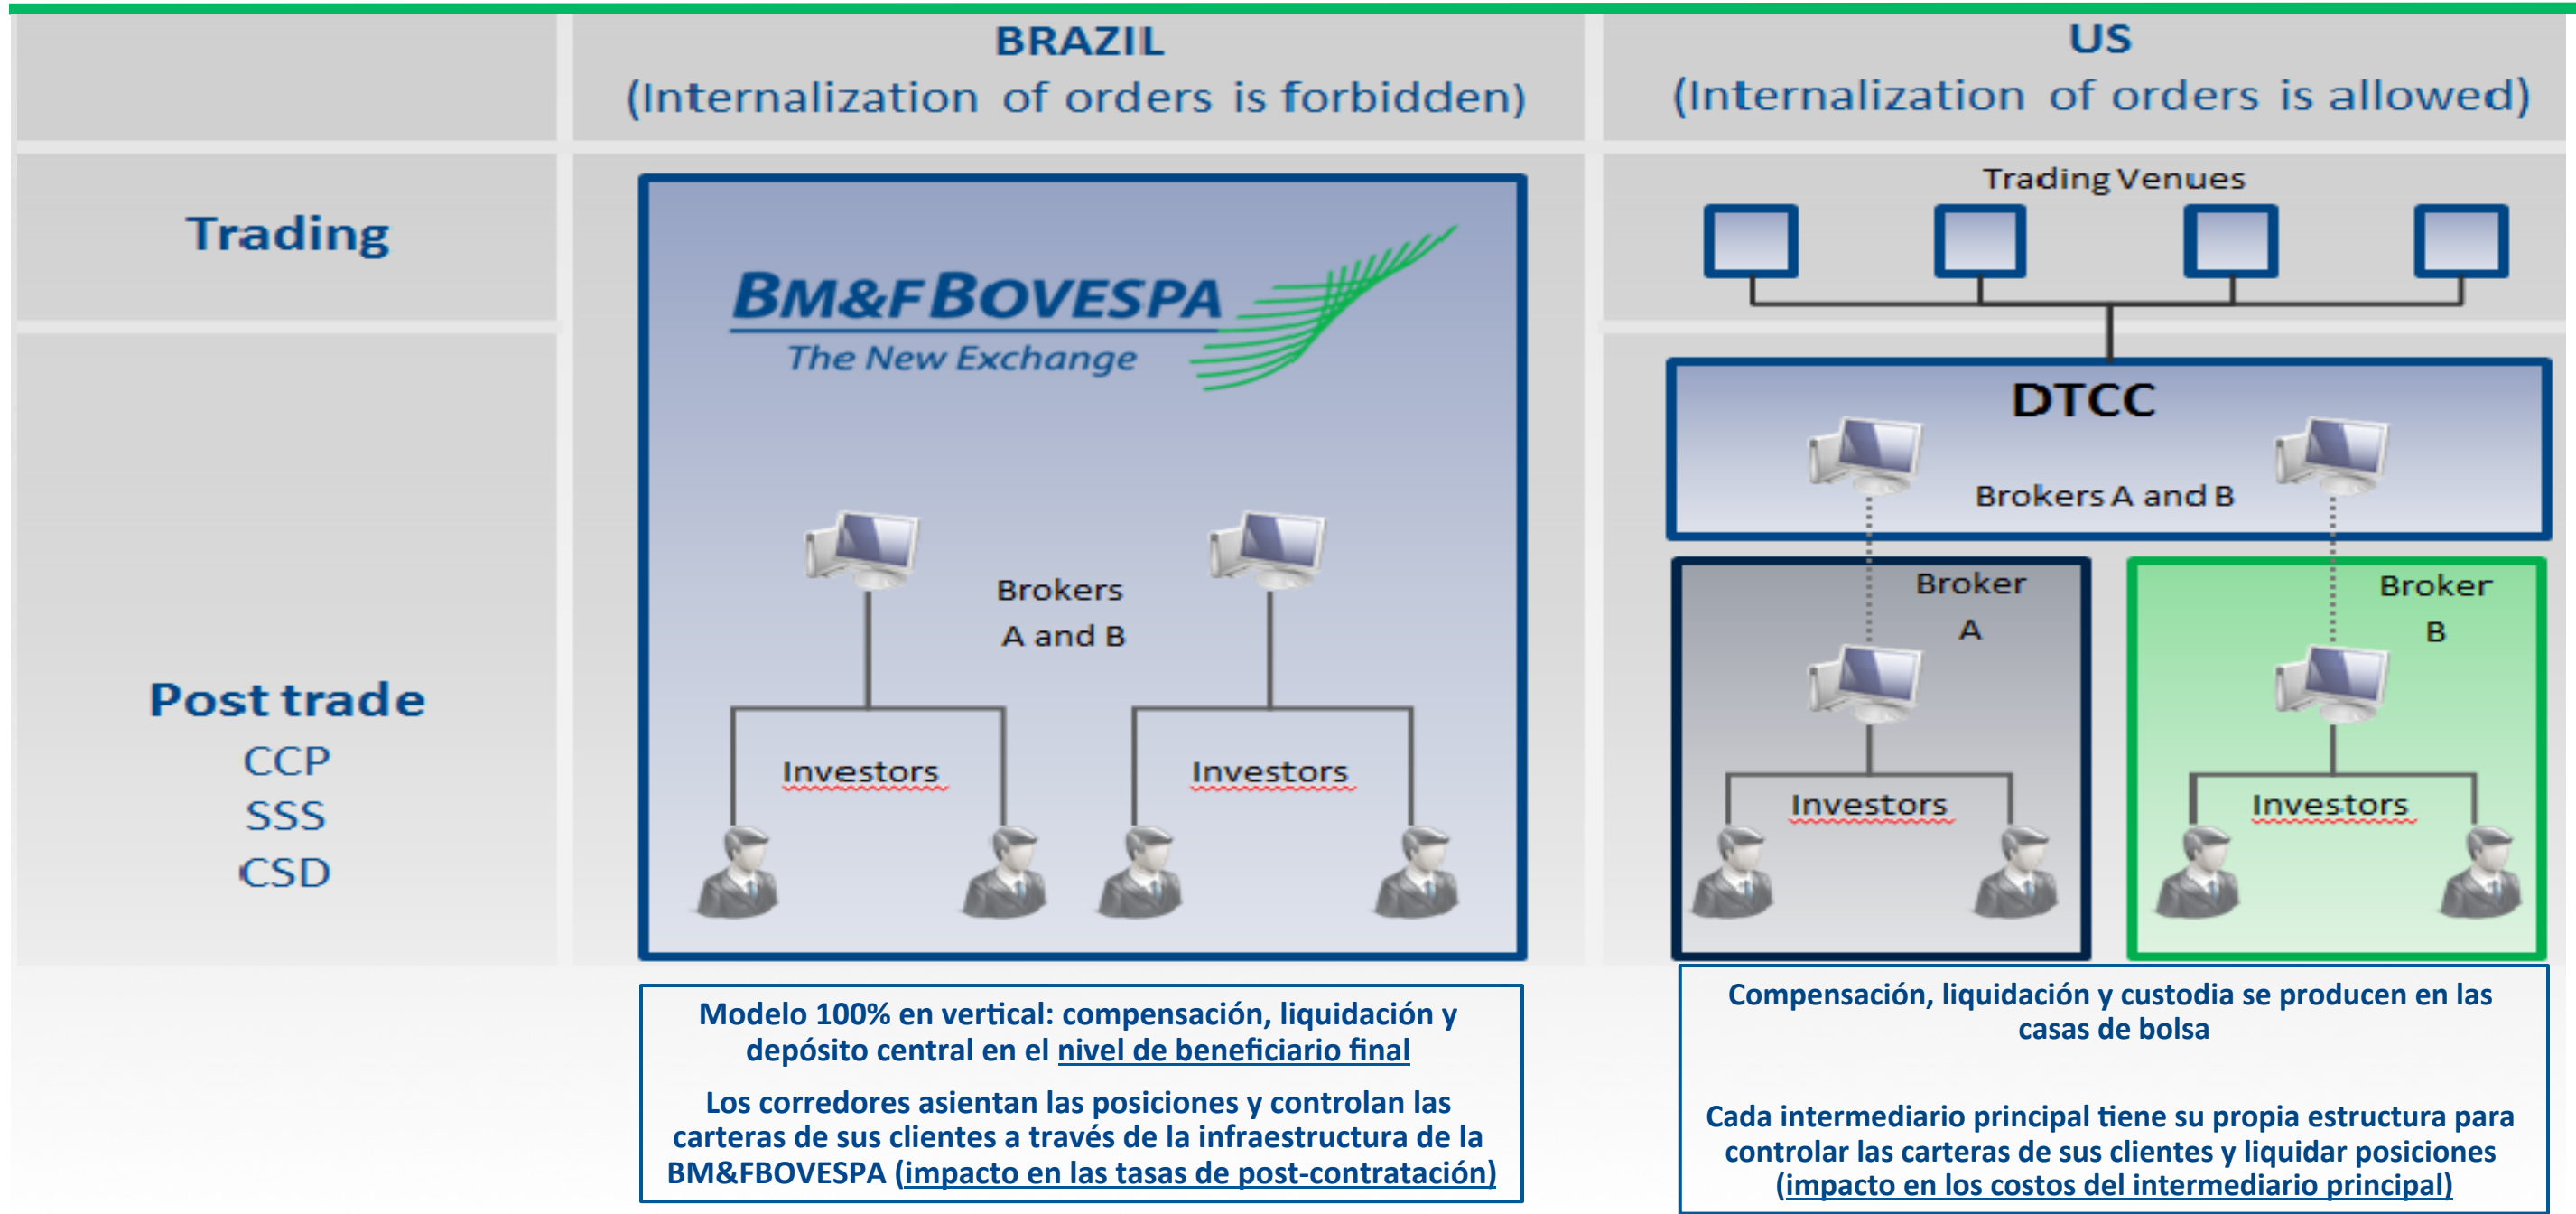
BRAZIL
(Internalization of orders is forbidden)

US
(Internalization of orders is allowed)

Trading

Post trade
CCP
SSS
CSD

BM&FBOVESPA
The New Exchange

Brokers
A and B

Investors

Investors

Trading Venues

DTCC

Brokers A and B

Broker
A

Investors

Broker
B

Investors

Modelo 100% en vertical: compensación, liquidación y depósito central en el nivel de beneficiario final

Los corredores asientan las posiciones y controlan las carteras de sus clientes a través de la infraestructura de la BM&FBOVESPA (impacto en las tasas de post-contratación)

Compensación, liquidación y custodia se producen en las casas de bolsa

Cada intermediario principal tiene su propia estructura para controlar las carteras de sus clientes y liquidar posiciones (impacto en los costos del intermediario principal)